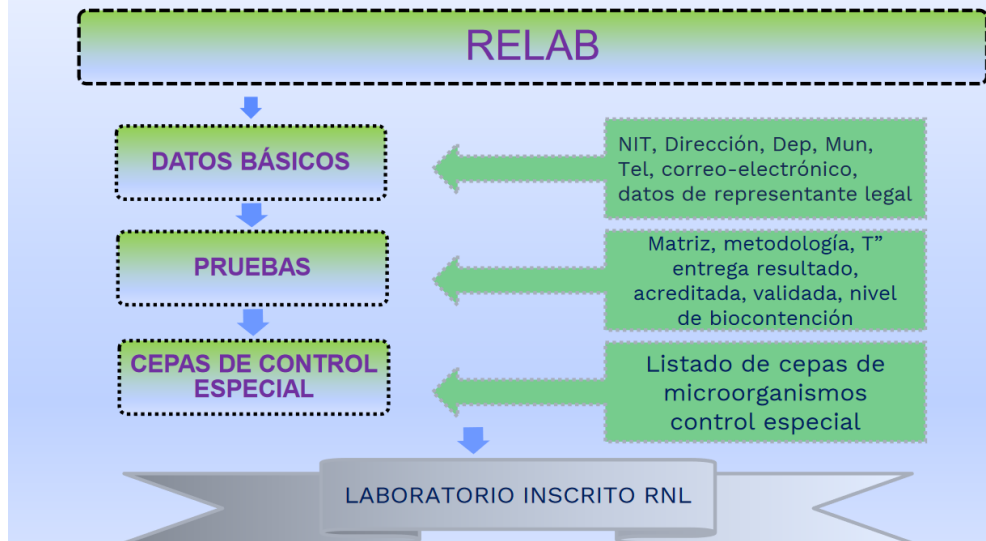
RELAB

DATOS BÁSICOS

NIT, Dirección, Dep, Mun, Tel, correo-electrónico, datos de representante legal

PRUEBAS

Matriz, metodología, T" entrega resultado, acreditada, validada, nivel de biocontención

CEPAS DE CONTROL ESPECIAL

Listado de cepas de microorganismos control especial

LABORATORIO INSCRITO RNL